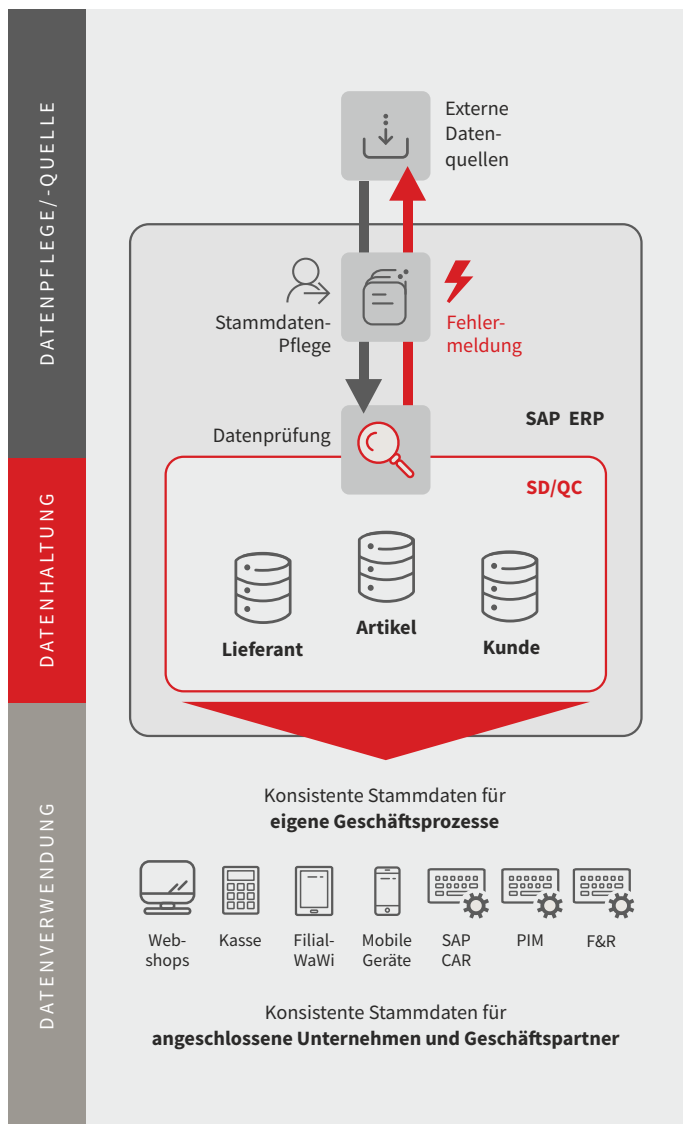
DATENPFLEGE/-QUELLE

DATENHALTUNG

DATENVERWENDUNG

Externe Datenquellen

Stammdaten-Pflege

Fehlermeldung

Datenprüfung

SAP ERP

SD/QC

Lieferant

Artikel

Kunde

Konsistente Stammdaten für
**eigene Geschäftsprozesse**

Webshops

Kasse

Filial-WaWi

Mobile Geräte

SAP CAR

PIM

F&R

Konsistente Stammdaten für
**angeschlossene Unternehmen und Geschäftspartner**